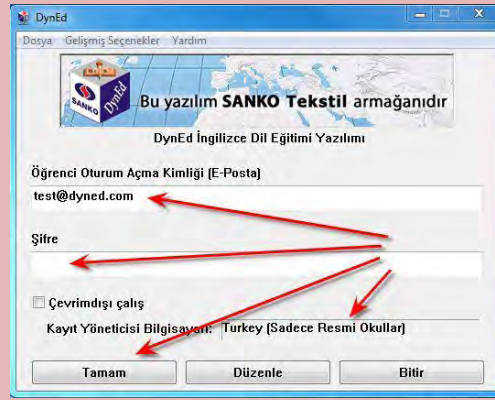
DynEd

Dosya Gelişmiş Seçenekler Yardım

SANKO DynEd

Bu yazılım SANKO Tekstil armağanıdır

DynEd İngilizce Dil Eğitimi Yazılımı

Öğrenci Oturum Açma Kimliği (E-Posta)

test@dyned.com

Şifre

Çevrimdışı çalış

Kayıt Yöneticisi Bilgisayarı: Turkey (Sadece Resmi Okullar)

Tamam Düzenle Bitir